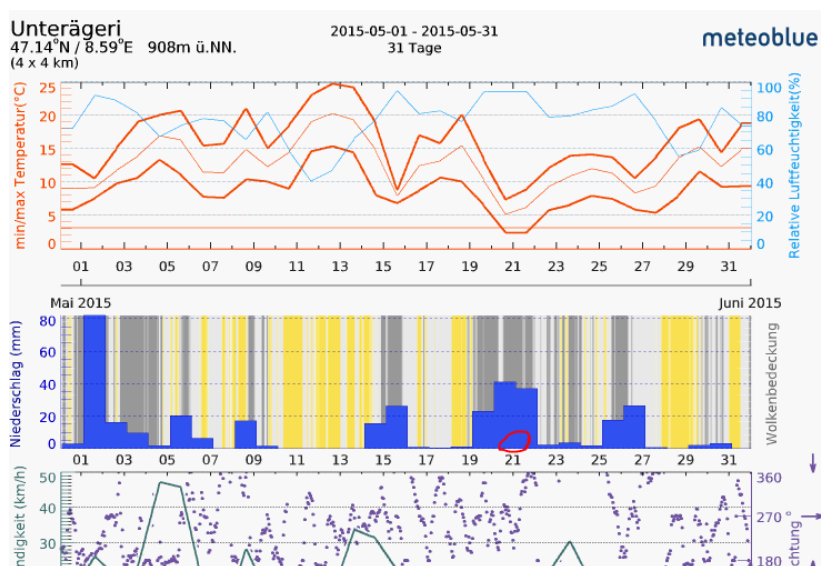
Unterägeri
47.14°N / 8.59°E 908m ü.NN.
(4 x 4 km)

2015-05-01 - 2015-05-31
31 Tage

meteoblue

min/max Temperatur(°C)
25
20
15
10
5
0

Relative Luftfeuchtigkeit(%)
100
80
60
40
20
0

01 03 05 07 09 11 13 15 17 19 21 23 25 27 29 31

Mai 2015
Juni 2015

Niederschlag (mm)
80
60
40
20
0

Wolkenbedeckung

01 03 05 07 09 11 13 15 17 19 21 23 25 27 29 31

ndigkeit (km/h)
50
40
30

chtung °
360
270
180